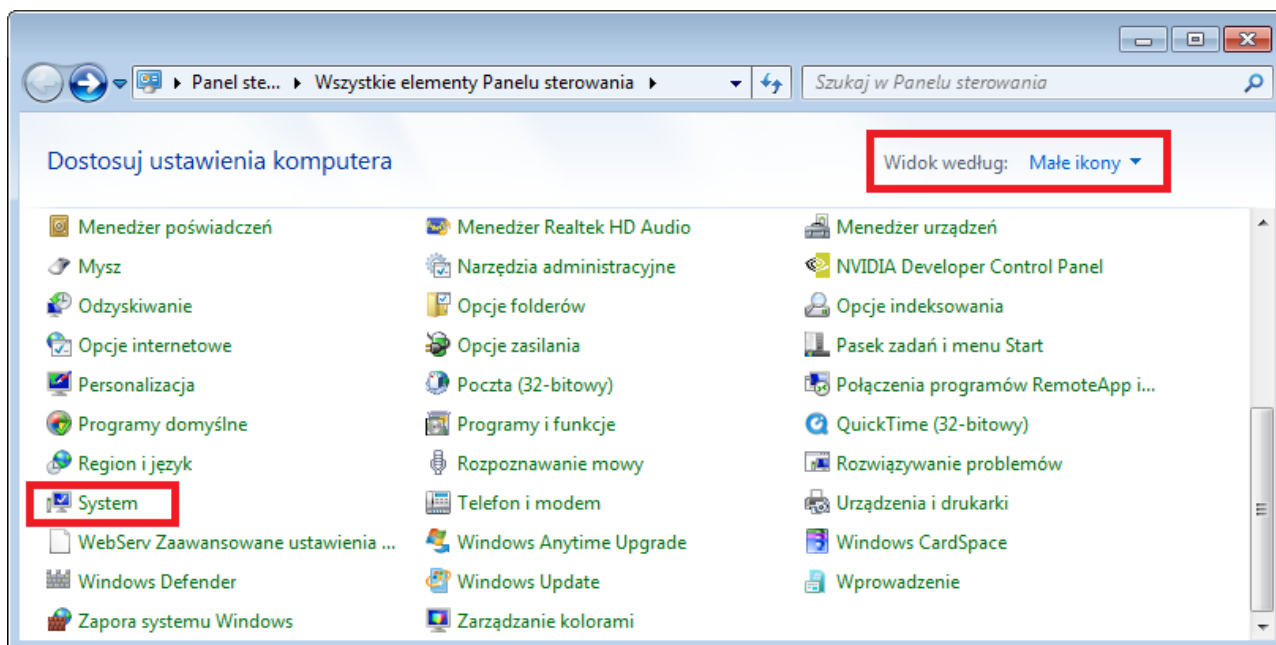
Panel ste... ▸ Wszystkie elementy Panelu sterowania ▸

Szukaj w Panelu sterowania

Dostosuj ustawienia komputera

Widok według: Małe ikony

Menedżer poświadczeń
Mysz
Odzyskiwanie
Opcje internetowe
Personalizacja
Programy domyślne
Region i język
System
WebServ Zaawansowane ustawienia ...
Windows Defender
Zapora systemu Windows

Menedżer Realtek HD Audio
Narzędzia administracyjne
Opcje folderów
Opcje zasilania
Poczta (32-bitowy)
Programy i funkcje
Rozpoznawanie mowy
Telefon i modem
Windows Anytime Upgrade
Windows Update
Zarządzanie kolorami

Menedżer urządzeń
NVIDIA Developer Control Panel
Opcje indeksowania
Pasek zadań i menu Start
Połączenia programów RemoteApp i...
QuickTime (32-bitowy)
Rozwiązywanie problemów
Urządzenia i drukarki
Windows CardSpace
Wprowadzenie